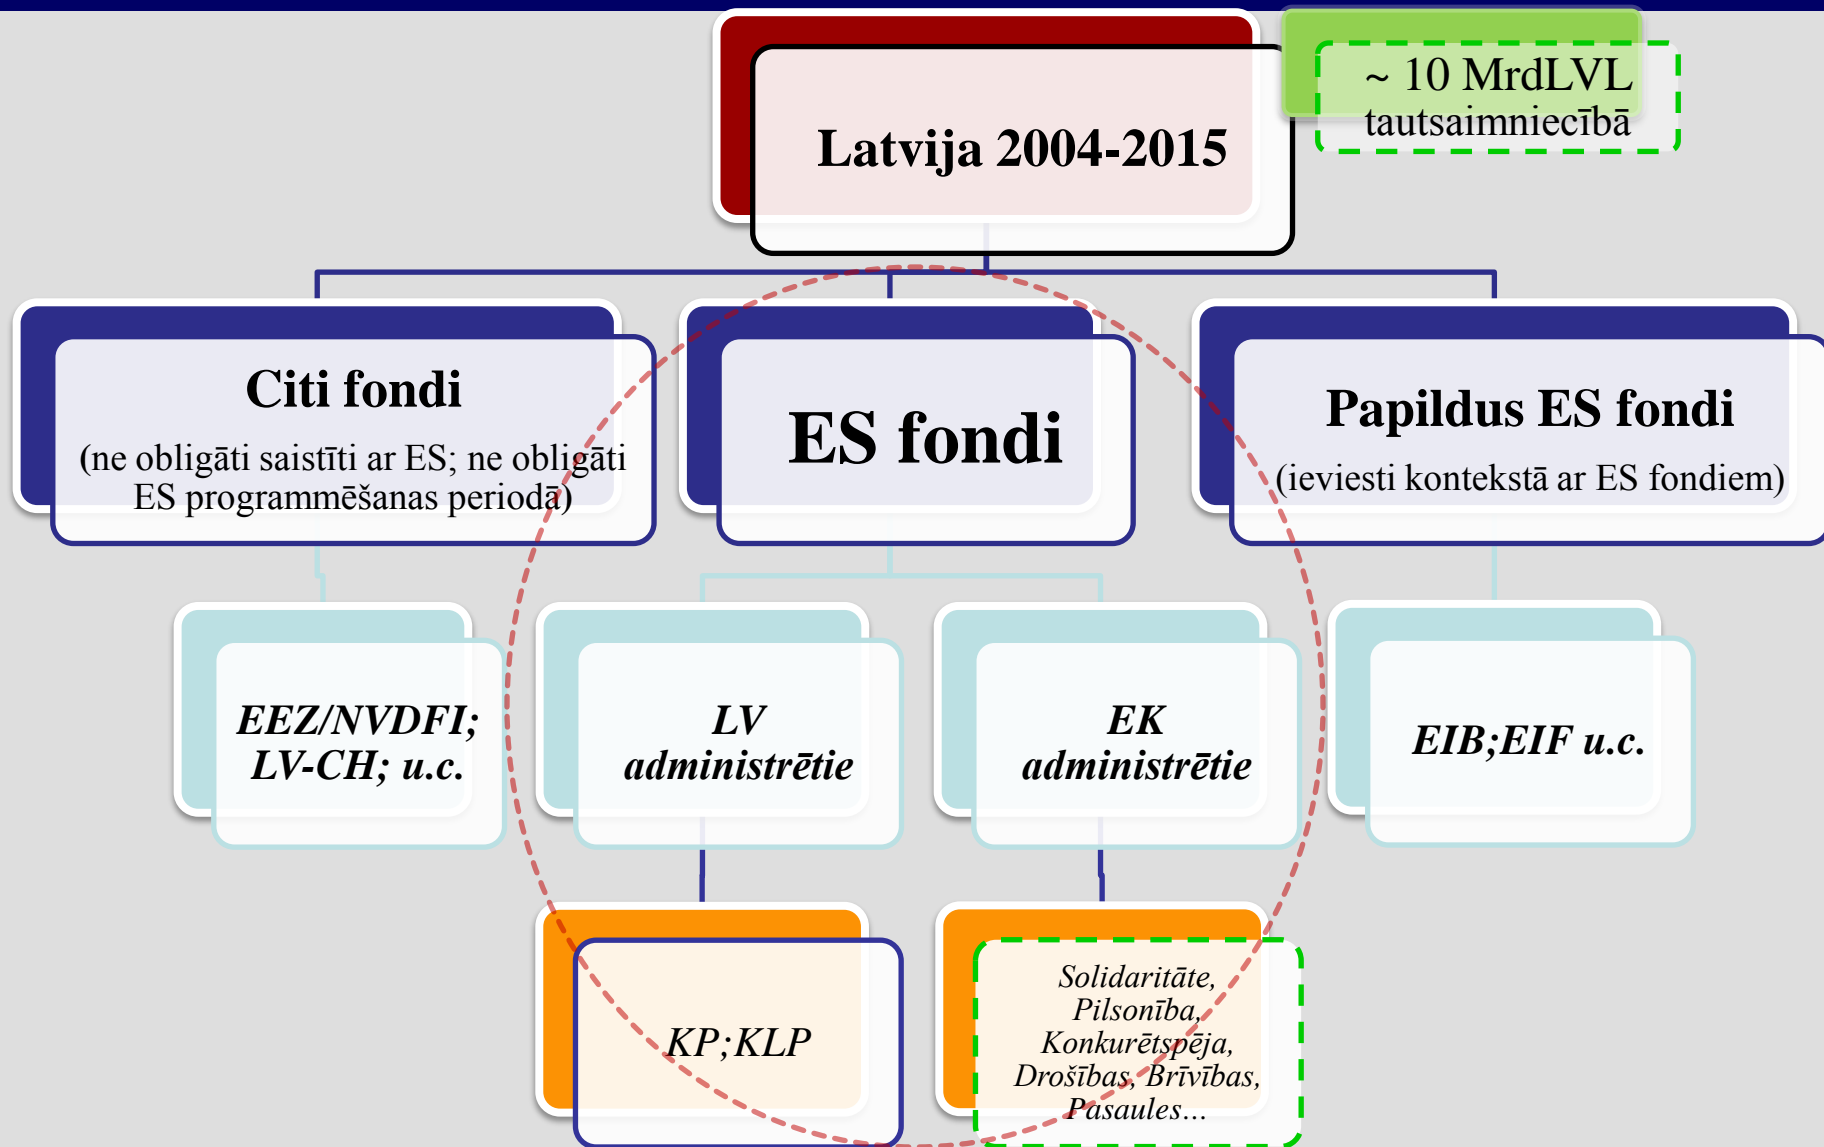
Latvija 2004-2015

~ 10 MrdLVL tautsaimniecībā

Citi fondi

(ne obligāti saistīti ar ES; ne obligāti ES programmēšanas periodā)

ES fondi

Papildus ES fondi

(ieviesti kontekstā ar ES fondiem)

EEZ/NVDFI; LV-CH; u.c.

LV administrētie

EK administrētie

EIB;EIF u.c.

KP;KLP

Solidaritāte, Pilsonība, Konkurētspēja, Drošības, Brīvības, Pasaules…